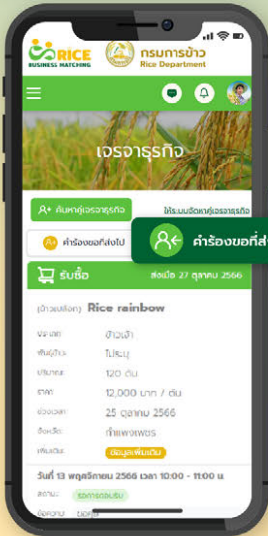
RICE
BUSINESS MATCHING
กรมการข้าว
Rice Department

เจรจาธุรกิจ

ค้นหาคู่เจรจาธุรกิจ
ให้ระบบจัดหาคู่เจรจาธุรกิจ

คำร้องขอที่ส่งไป
คำร้องขอที่ส่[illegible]

รับซื้อ
ส่งเมื่อ 27 ตุลาคม 2566

(ข้าวเปลือก) Rice rainbow

ชนิดข้าว ข้าวเจ้า
พันธุ์ข้าว ไม่ระบุ
ปริมาณ 120 ตัน
ราคา 12,000 บาท / ตัน
ช่วงเวลา 25 ตุลาคม 2566
จังหวัด กำแพงเพชร
เพิ่มเติม ข้อมูลเพิ่มเติม

วันที่ 13 พฤศจิกายน 2566 เวลา 10:00 - 11:00 น.
สถานะ รอการตอบรับ
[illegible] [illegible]